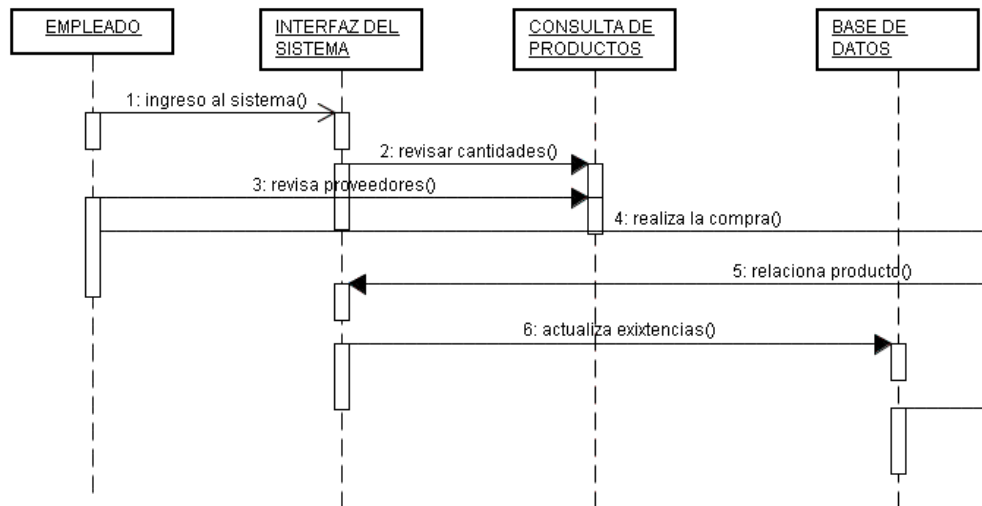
EMPLEADO

INTERFAZ DEL SISTEMA

CONSULTA DE PRODUCTOS

BASE DE DATOS

1: ingreso al sistema()

2: revisar cantidades()

3: revisa proveedores()

4: realiza la compra()

5: relaciona producto()

6: actualiza exixtencias()